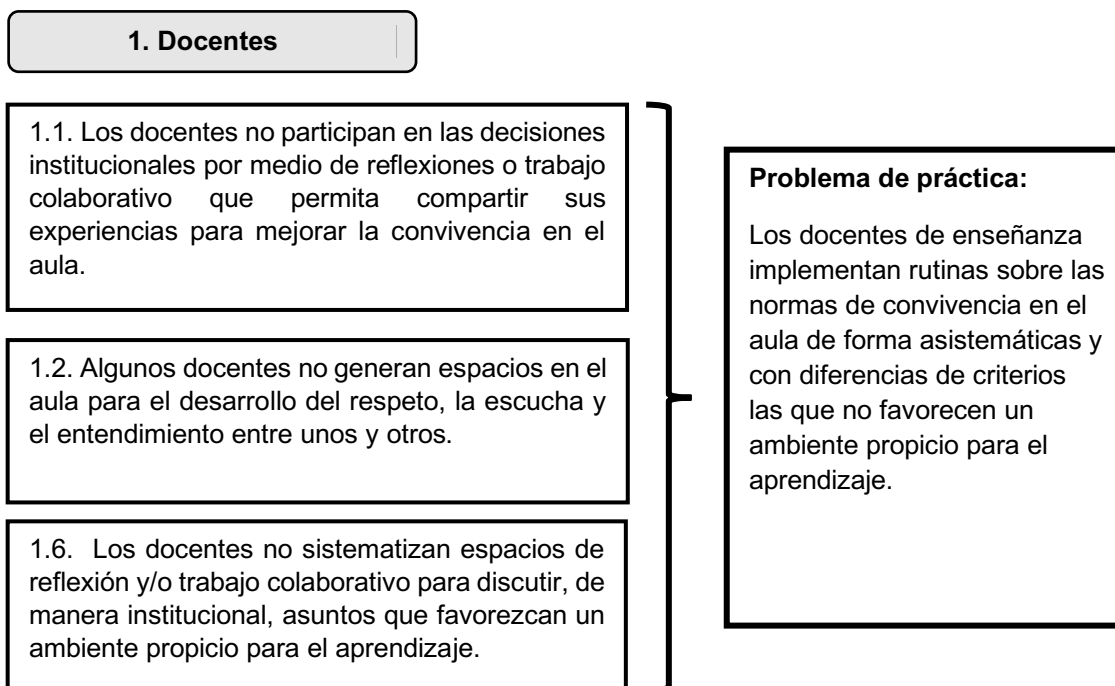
1. Docentes

1.1. Los docentes no participan en las decisiones institucionales por medio de reflexiones o trabajo colaborativo que permita compartir sus experiencias para mejorar la convivencia en el aula.

1.2. Algunos docentes no generan espacios en el aula para el desarrollo del respeto, la escucha y el entendimiento entre unos y otros.

1.6. Los docentes no sistematizan espacios de reflexión y/o trabajo colaborativo para discutir, de manera institucional, asuntos que favorezcan un ambiente propicio para el aprendizaje.

Problema de práctica:

Los docentes de enseñanza implementan rutinas sobre las normas de convivencia en el aula de forma asistemáticas y con diferencias de criterios las que no favorecen un ambiente propicio para el aprendizaje.